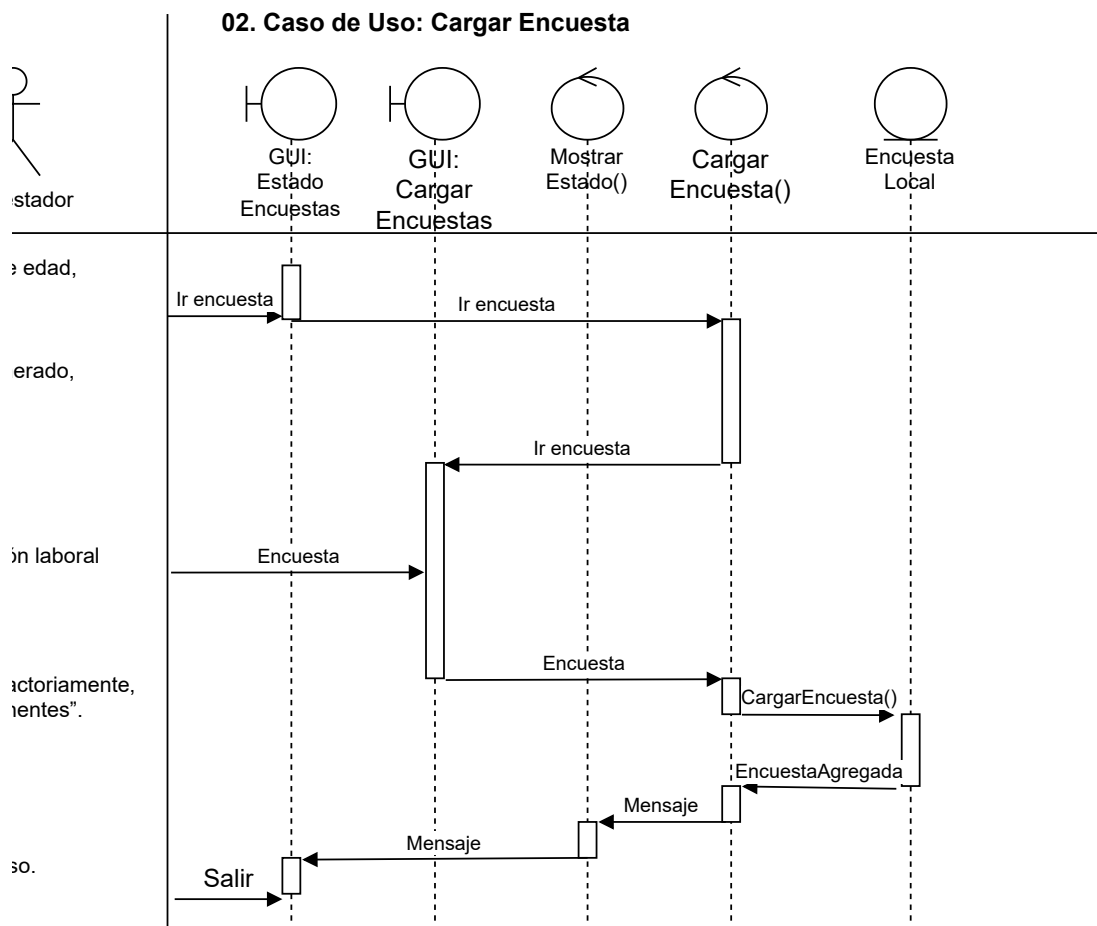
02. Caso de Uso: Cargar Encuesta

stador

GUI: Estado Encuestas

GUI: Cargar Encuestas

Mostrar Estado()

Cargar Encuesta()

Encuesta Local

edad,

Ir encuesta

Ir encuesta

erado,

Ir encuesta

n laboral

Encuesta

actoriamente, nentes".

Encuesta

CargarEncuesta()

EncuestaAgregada

Mensaje

Mensaje

so.

Salir